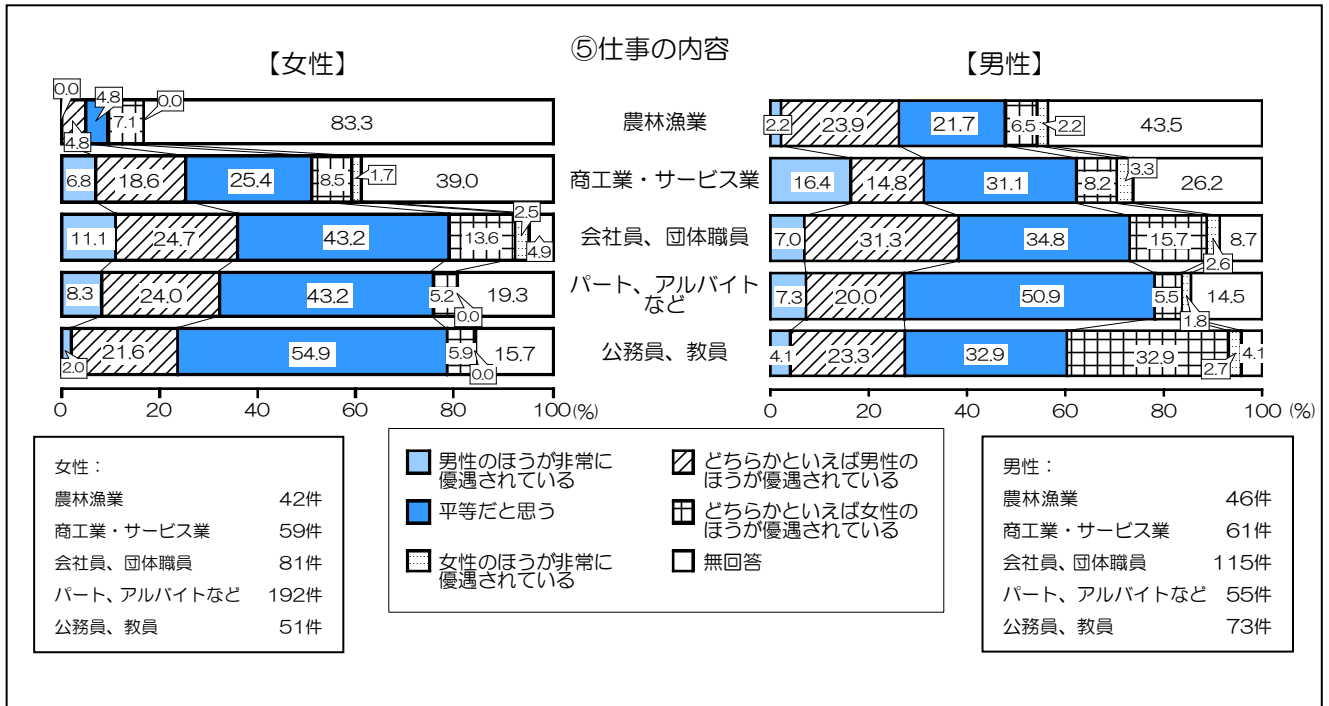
⑤仕事の内容

【女性】

0.0 4.8 0.0
4.8 7.1 83.3
6.8 18.6 25.4 8.5 1.7 39.0
2.5
11.1 24.7 43.2 13.6 4.9
8.3 24.0 43.2 5.2 19.3
0.0
21.6 54.9 5.9 15.7
2.0 0.0

0 20 40 60 80 100(%)

農林漁業
商工業・サービス業
会社員、団体職員
パート、アルバイトなど
公務員、教員

【男性】

2.2 23.9 21.7 6.5 2.2 43.5
16.4 14.8 31.1 8.2 3.3 26.2
7.0 31.3 34.8 15.7 8.7
2.6
7.3 20.0 50.9 5.5 14.5
1.8
4.1 23.3 32.9 32.9 4.1
2.7

0 20 40 60 80 100 (%)

| 女性： | |
|---|---|
| 農林漁業 | 42件 |
| 商工業・サービス業 | 59件 |
| 会社員、団体職員 | 81件 |
| パート、アルバイトなど | 192件 |
| 公務員、教員 | 51件 |

男性のほうが非常に優遇されている
どちらかといえば男性のほうが優遇されている
平等だと思う
どちらかといえば女性のほうが優遇されている
女性のほうが非常に優遇されている
無回答

| 男性： | |
|---|---|
| 農林漁業 | 46件 |
| 商工業・サービス業 | 61件 |
| 会社員、団体職員 | 115件 |
| パート、アルバイトなど | 55件 |
| 公務員、教員 | 73件 |